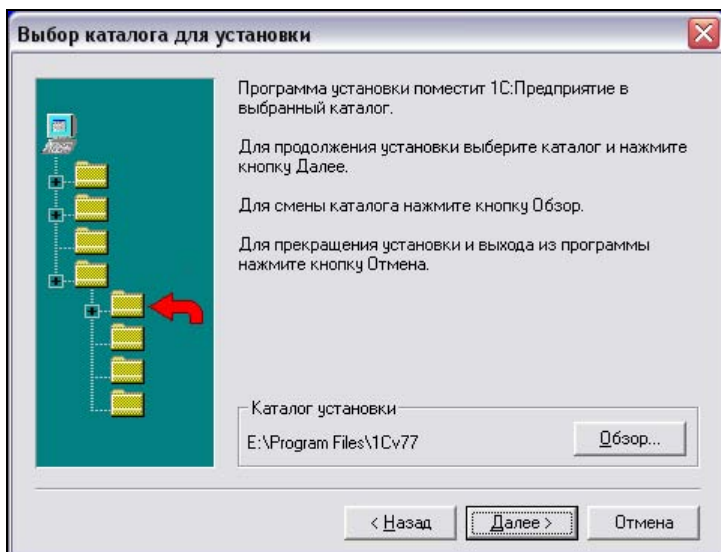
Выбор каталога для установки

Программа установки поместит 1С:Предприятие в выбранный каталог.

Для продолжения установки выберите каталог и нажмите кнопку Далее.

Для смены каталога нажмите кнопку Обзор.

Для прекращения установки и выхода из программы нажмите кнопку Отмена.

Каталог установки

E:\Program Files\1Cv77

Обзор...

< Назад

Далее >

Отмена